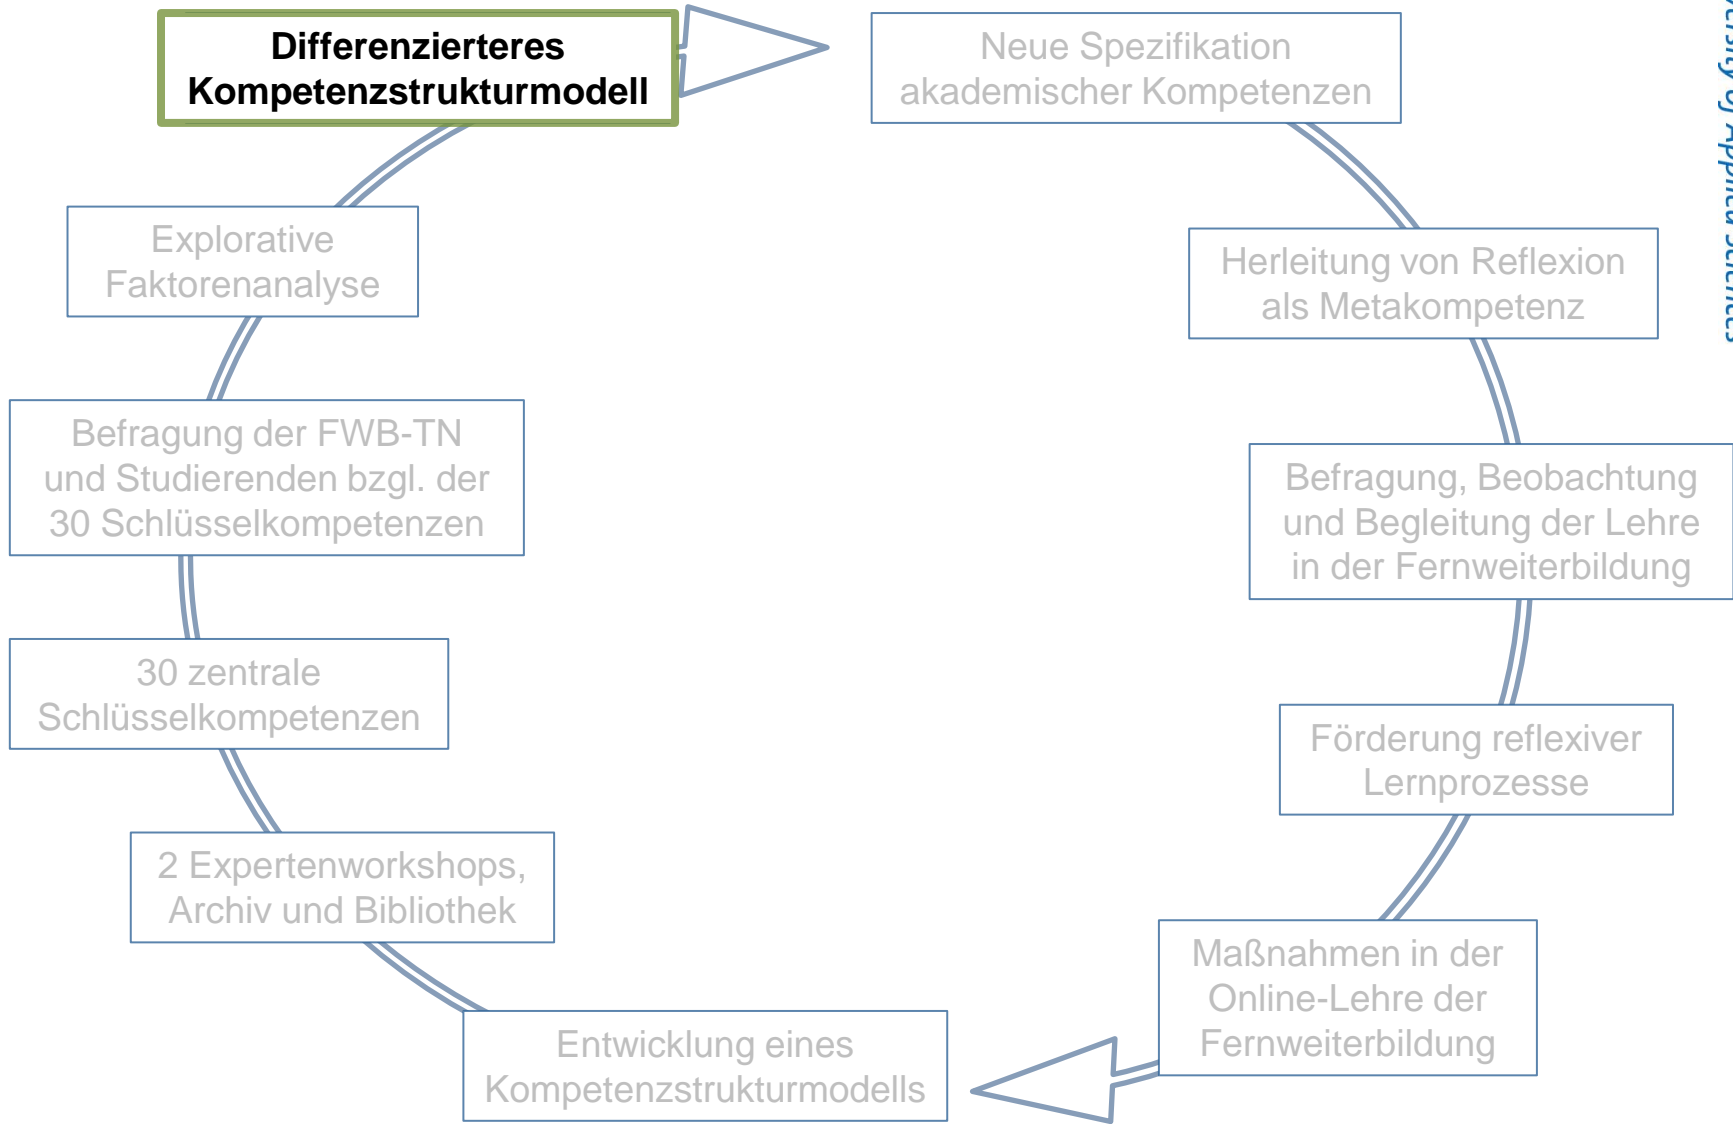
Differenzierteres Kompetenzstrukturmodell

Neue Spezifikation akademischer Kompetenzen

Herleitung von Reflexion als Metakompetenz

Befragung, Beobachtung und Begleitung der Lehre in der Fernweiterbildung

Förderung reflexiver Lernprozesse

Maßnahmen in der Online-Lehre der Fernweiterbildung

Entwicklung eines Kompetenzstrukturmodells

2 Expertenworkshops, Archiv und Bibliothek

30 zentrale Schlüsselkompetenzen

Befragung der FWB-TN und Studierenden bzgl. der 30 Schlüsselkompetenzen

Explorative Faktorenanalyse

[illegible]rsity of Applied Scienc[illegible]